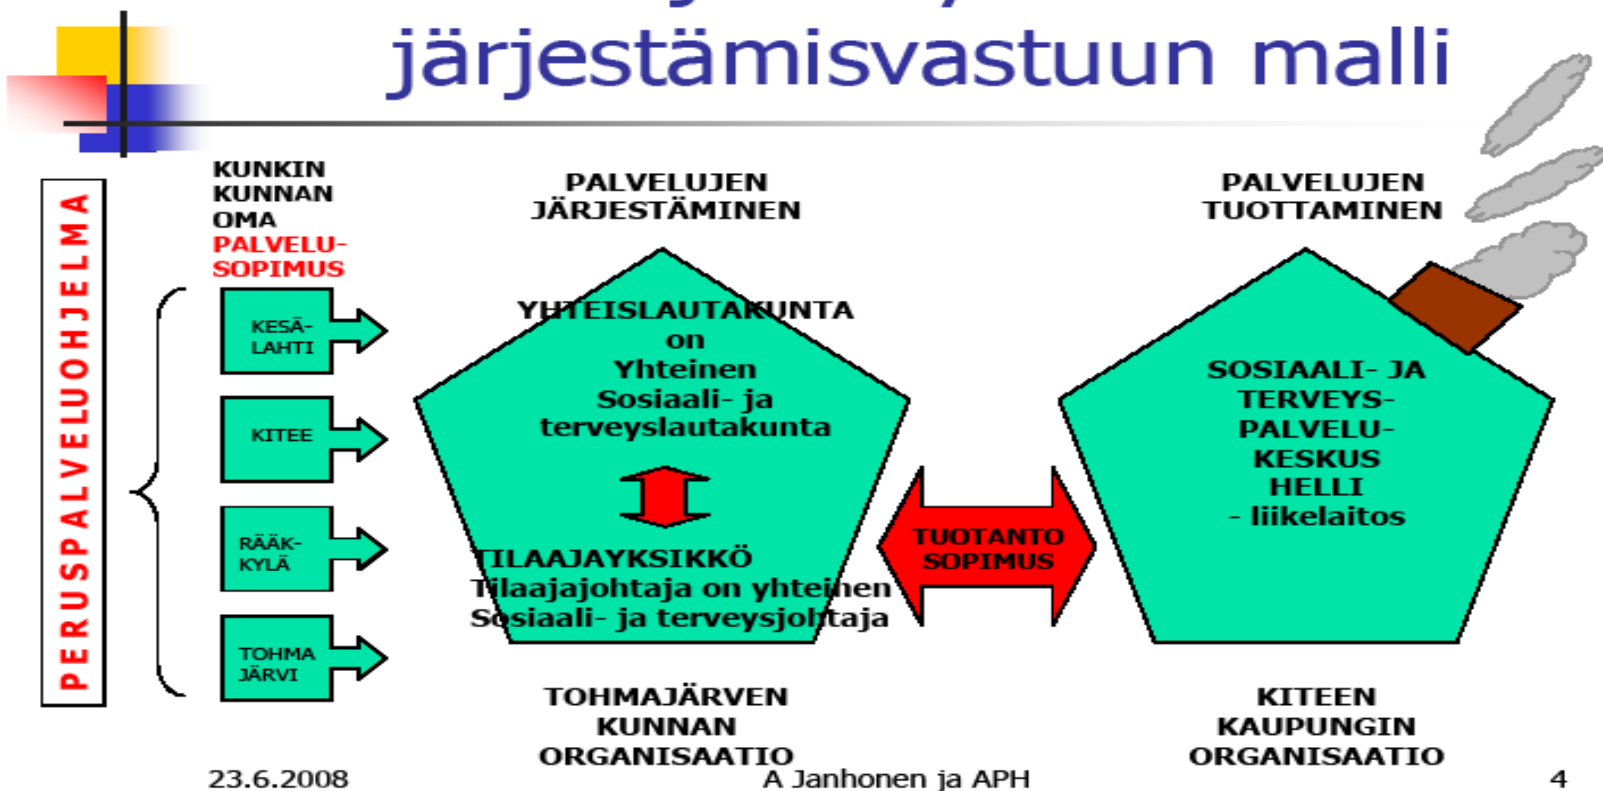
järjestämisvastuun malli

PERUSPALVELUOHJELMA

KUNKIN KUNNAN OMA PALVELU-SOPIMUS

KESÄ-LAHTI

KITEE

RÄÄK-KYLÄ

TOHMA JÄRVI

PALVELUJEN JÄRJESTÄMINEN

YHTEISLAUTAKUNTA on Yhteinen Sosiaali- ja terveyslautakunta

TILAAJAYKSIKKÖ Tilaajajohtaja on yhteinen Sosiaali- ja terveysjohtaja

TUOTANTO SOPIMUS

PALVELUJEN TUOTTAMINEN

SOSIAALI- JA TERVEYS-PALVELU-KESKUS HELLI - liikelaitos

TOHMAJÄRVEN KUNNAN ORGANISAATIO

KITEEN KAUPUNGIN ORGANISAATIO

23.6.2008

A Janhonen ja APH

4